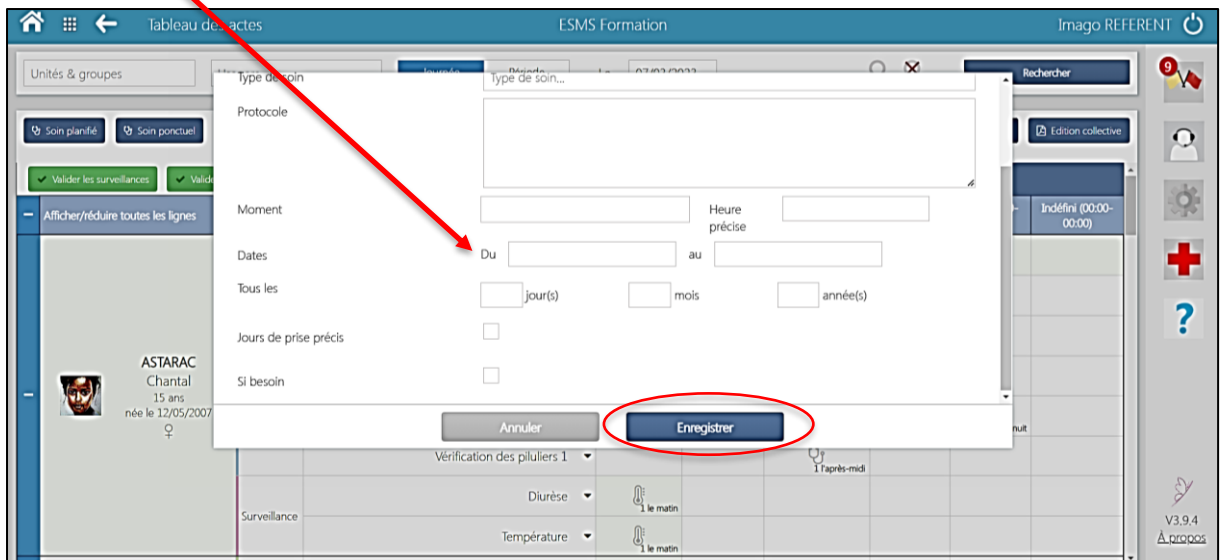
Tableau de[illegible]actes

ESMS Formation

Imago REFERENT

Unités & groupes

Type de soin

Type de soin...

Journée

Période

Le

07/02/2022

Rechercher

9

Protocole

Soin planifié

Soin ponctuel

Edition collective

Valider les surveillances

Valid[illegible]

Afficher/réduire toutes les lignes

Moment

Heure précise

Indéfini (00:00-00:00)

Dates

Du

au

Tous les

jour(s)

mois

année(s)

Jours de prise précis

Si besoin

ASTARAC
Chantal
15 ans
née le 12/05/2007
♀

Annuler

Enregistrer

nuit

Vérification des piluliers 1

1 l'après-midi

Diurèse

1 le matin

Surveillance

Température

1 le matin

?

V3.9.4
À propos